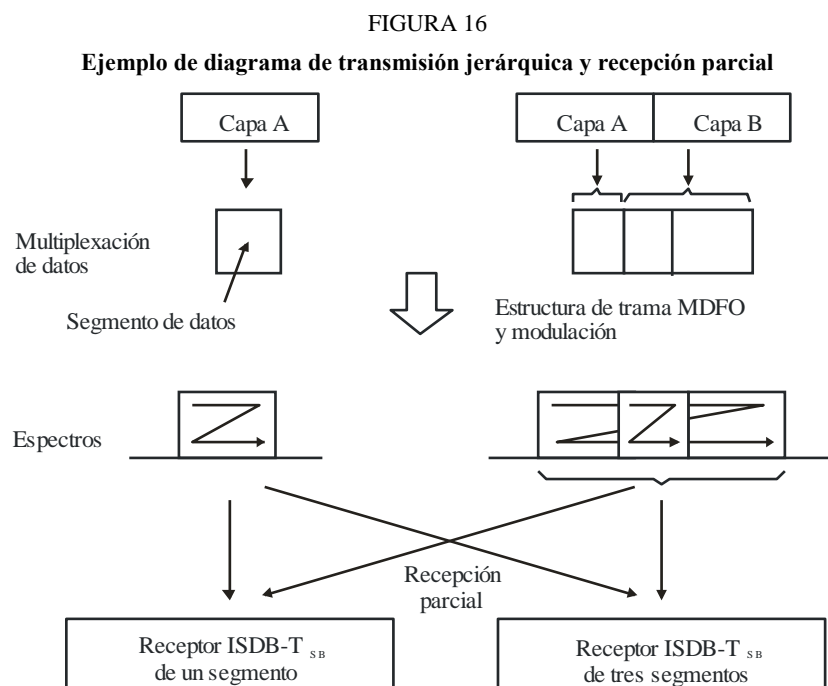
FIGURA 16

**Ejemplo de diagrama de transmisión jerárquica y recepción parcial**

Capa A

Capa A | Capa B

Multiplexación de datos

Segmento de datos

Estructura de trama MDFO y modulación

Espectros

Recepción parcial

Receptor ISDB-T $_{SB}$ de un segmento

Receptor ISDB-T $_{SB}$ de tres segmentos